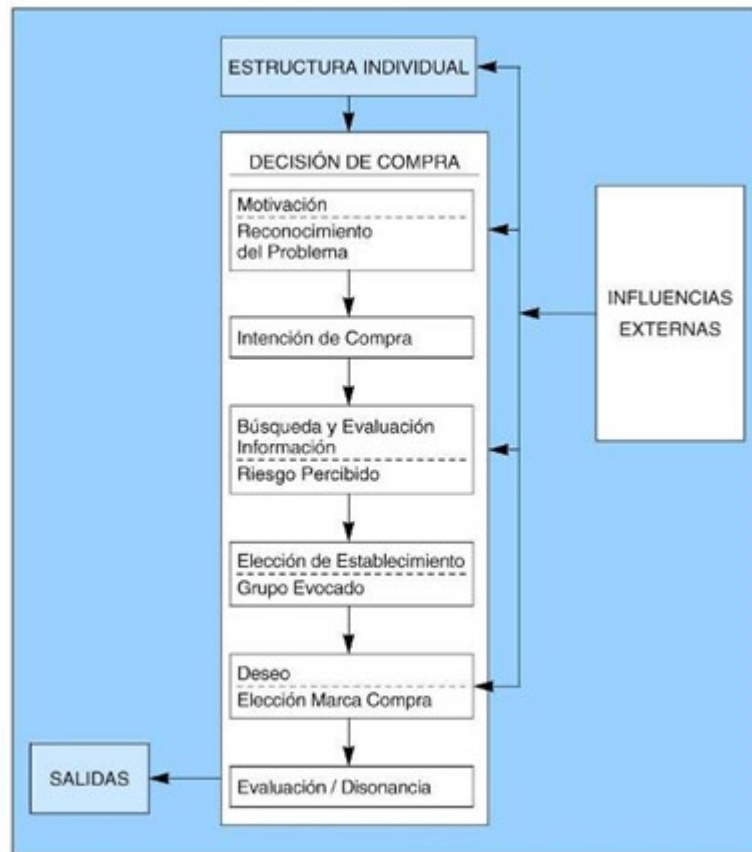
ESTRUCTURA INDIVIDUAL

DECISIÓN DE COMPRA

Motivación

Reconocimiento del Problema

Intención de Compra

Búsqueda y Evaluación Información

Riesgo Percibido

Elección de Establecimiento

Grupo Evocado

Deseo

Elección Marca Compra

Evaluación / Disonancia

INFLUENCIAS EXTERNAS

SALIDAS